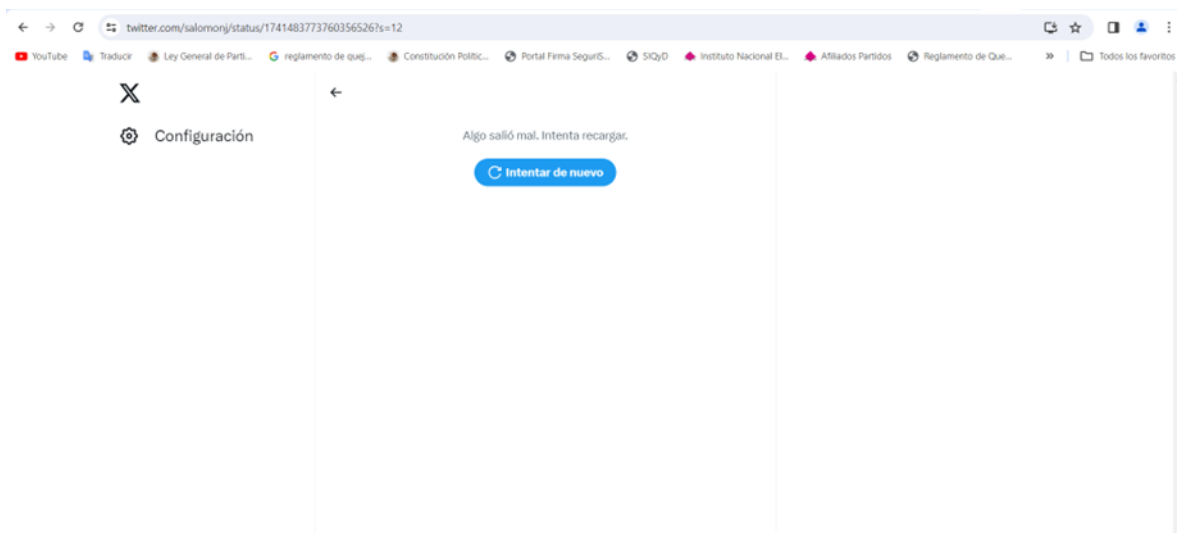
twitter.com/salomonj/status/1741483773760356526?s=12

YouTube Traducir Ley General de Parti... reglamento de quej... Constitución Politic... Portal Firma SeguriS... SIQyD Instituto Nacional El... Afiliados Partidos Reglamento de Que... » Todos los favoritos

Configuración

Algo salió mal. Intenta recargar.

Intentar de nuevo